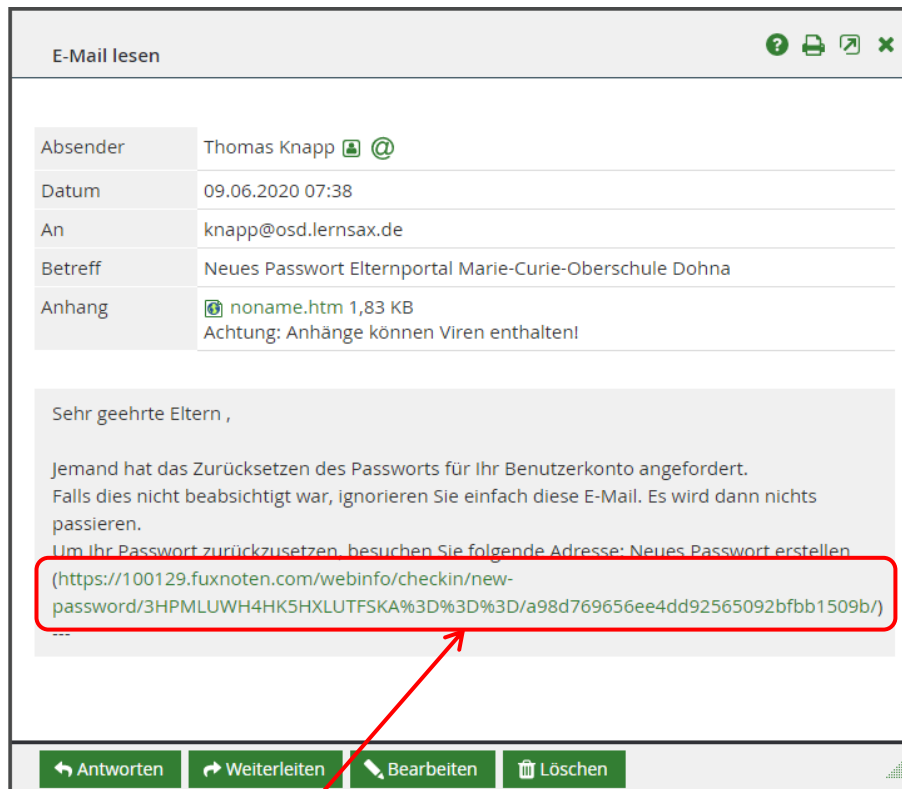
E-Mail lesen

| Absender | Thomas Knapp |
|---|---|
| Datum | 09.06.2020 07:38 |
| An | knapp@osd.lernsax.de |
| Betreff | Neues Passwort Elternportal Marie-Curie-Oberschule Dohna |
| Anhang | noname.htm 1,83 KB Achtung: Anhänge können Viren enthalten! |

Sehr geehrte Eltern ,

Jemand hat das Zurücksetzen des Passworts für Ihr Benutzerkonto angefordert.
Falls dies nicht beabsichtigt war, ignorieren Sie einfach diese E-Mail. Es wird dann nichts passieren.
Um Ihr Passwort zurückzusetzen, besuchen Sie folgende Adresse: Neues Passwort erstellen (https://100129.fuxnoten.com/webinfo/checkin/new-password/3HPMLUWH4HK5HXLUTFSKA%3D%3D%3D/a98d769656ee4dd92565092bfbb1509b/)
---

Antworten Weiterleiten Bearbeiten Löschen